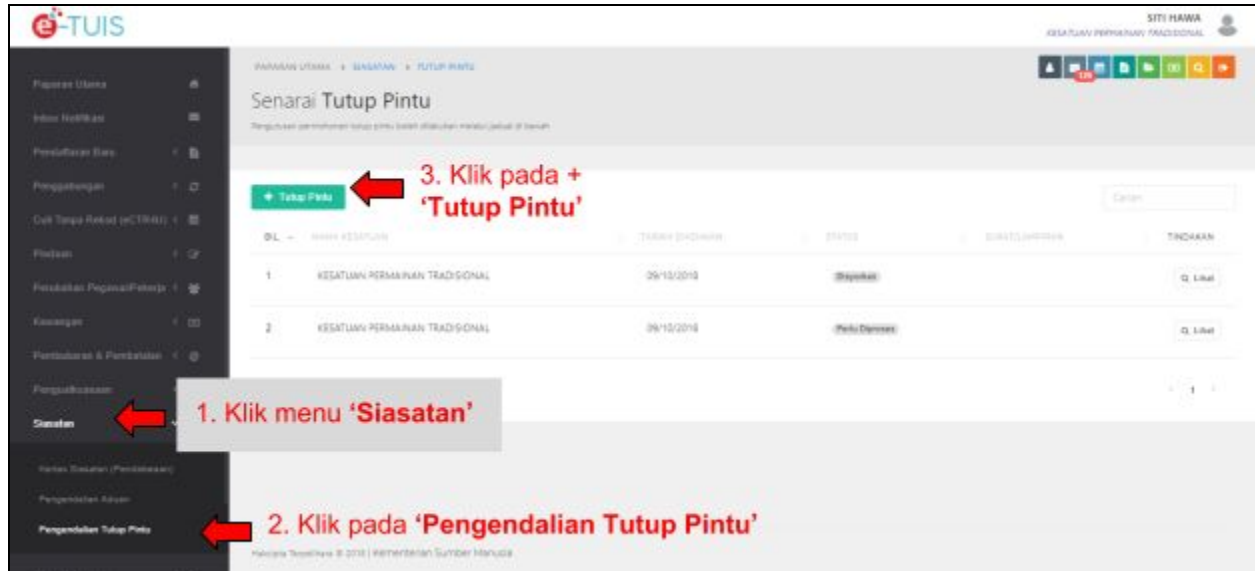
e-TUIS

SITI HAWA
KESATUAN PERMAINAN TRADISIONAL

Paparan Utama
Inbox Notifikasi
Pendaftaran Baru
Penggabungan
Cuti Tanpa Rekod (eCTRNU)
Pindaan
Perubahan Pegawai/Pekerja
Kewangan
Pembubaran & Pembatalan
Pengadukuasaan
Siasatan
Harian Siasatan (Pendakwaan)
Pengendalian Aduan
Pengendalian Tutup Pintu

PAPARAN UTAMA > SIASATAN > TUTUP PINTU

Senarai Tutup Pintu

Pengurusan permohonan tutup pintu boleh dilakukan melalui jadual di bawah

+ Tutup Pintu

3. Klik pada + 'Tutup Pintu'

Carian

| BIL | NAMA KESATUAN | TARIKH DIHANTAR | STATUS | SURAT/LAMPIRAN | TINDAKAN |
|---|---|---|---|---|---|
| 1 | KESATUAN PERMAINAN TRADISIONAL | 09/10/2018 | Disyorkan | | Lihat |
| 2 | KESATUAN PERMAINAN TRADISIONAL | 09/10/2018 | Perlu Dipinda | | Lihat |

1

1. Klik menu 'Siasatan'

2. Klik pada 'Pengendalian Tutup Pintu'

Hakcipta Terpelihara © 2018 | Kementerian Sumber Manusia